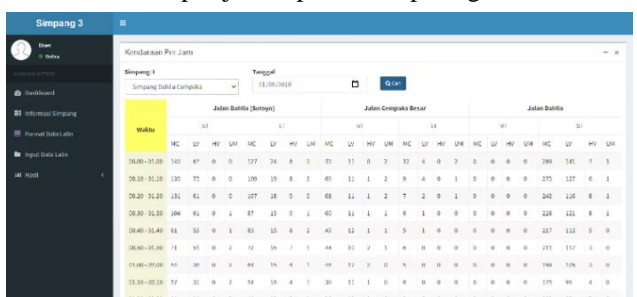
Simpang 3

User
Online

Dashboard
Informasi Simpang
Format Data Lalin
Input Data Lalin
Hasil

Kendaraan Per Jam

Simpang 3
Simpang Dahlia Cempaka

Tanggal
31/08/2018

Cari

| Waktu | Jalan Dahlia (Sutoyo) | | | | | | | | Jalan Cempaka Besar | | | | | | | | Jalan Dahlia | | | | | | | |
|---|---|---|---|---|---|---|---|---|---|---|---|---|---|---|---|---|---|---|---|---|---|---|---|---|
| | ST | | | | LT | | | | RT | | | | LT | | | | RT | | | | ST | | | |
| | MC | LV | HV | UM | MC | LV | HV | UM | MC | LV | HV | UM | MC | LV | HV | UM | MC | LV | HV | UM | MC | LV | HV | UM |
| 06.00 - 01.00 | 140 | 67 | 0 | 0 | 127 | 24 | 0 | 3 | 33 | 11 | 0 | 2 | 12 | 0 | 0 | 2 | 0 | 0 | 0 | 0 | 289 | 145 | 7 | 3 |
| 06.10 - 01.10 | 130 | 75 | 0 | 0 | 100 | 19 | 0 | 2 | 60 | 11 | 1 | 2 | 9 | 4 | 0 | 1 | 0 | 0 | 0 | 0 | 275 | 137 | 0 | 3 |
| 06.20 - 01.20 | 131 | 61 | 0 | 0 | 107 | 18 | 0 | 3 | 68 | 11 | 1 | 2 | 7 | 2 | 0 | 1 | 0 | 0 | 0 | 0 | 240 | 118 | 8 | 1 |
| 06.30 - 01.30 | 104 | 61 | 0 | 1 | 87 | 15 | 3 | 1 | 60 | 11 | 1 | 1 | 8 | 1 | 0 | 0 | 0 | 0 | 0 | 0 | 228 | 121 | 8 | 1 |
| 06.40 - 01.40 | 81 | 53 | 0 | 1 | 83 | 13 | 0 | 2 | 40 | 12 | 1 | 1 | 5 | 1 | 0 | 0 | 0 | 0 | 0 | 0 | 217 | 112 | 5 | 0 |
| 06.50 - 01.50 | 71 | 55 | 0 | 2 | 72 | 16 | 7 | 5 | 44 | 10 | 2 | 1 | 6 | 0 | 0 | 0 | 0 | 0 | 0 | 0 | 211 | 112 | 5 | 0 |
| 07.00 - 02.00 | 50 | 38 | 0 | 2 | 66 | 15 | 0 | 3 | 40 | 12 | 2 | 0 | 5 | 0 | 0 | 0 | 0 | 0 | 0 | 0 | 196 | 106 | 3 | 0 |
| 01.10 - 02.10 | 57 | 31 | 0 | 2 | 56 | 16 | 4 | 1 | 30 | 11 | 1 | 0 | 6 | 0 | 0 | 0 | 0 | 0 | 0 | 0 | 175 | 90 | 4 | 0 |